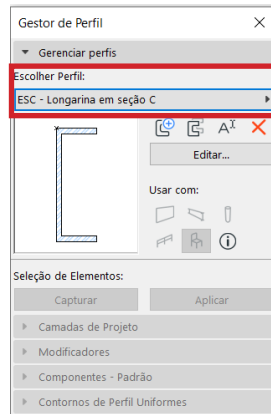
Gestor de Perfil

Gerenciar perfis

Escolher Perfil:

ESC - Longarina em seção C

Editar...

Usar com:

Seleção de Elementos:

Capturar

Aplicar

Camadas de Projeto

Modificadores

Componentes - Padrão

Contornos de Perfil Uniformes